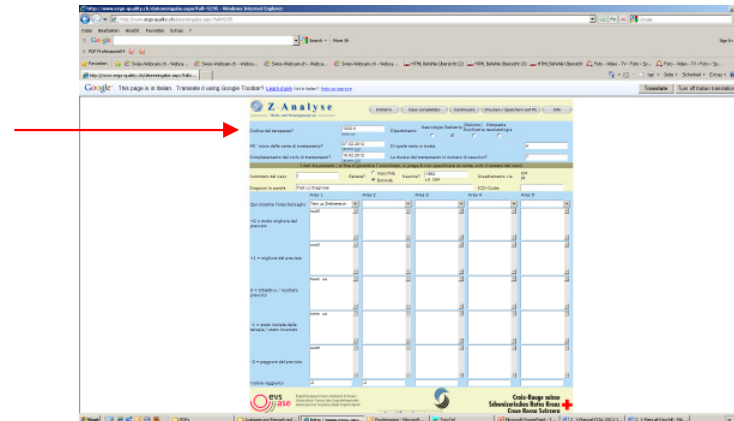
http://www.ergo-quality.ch/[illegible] - Windows Internet Explorer

Datei Bearbeiten Ansicht Favoriten Extras ?

Google

Favoriten

Google This page is in Italian. Translate it using Google Toolbar?

Translate Turn off Italian translation

Z-Analyse

Codice del terapeuta?

All' inizio della serie di trattamento?

Completamento del ciclo di trattamento?

Numero dei casi

Diagnosi la parola

Qui mostra l'area bersaglio

+2 = molto migliore del previsto

+1 = migliore del previsto

0 = Obiettivo / risultato previsto

-1 = meno rispetto alle terapia / meno in corso

-2 = peggiore del previsto

Valore raggiunto

Area 1

Area 2

Area 3

Area 4

Area 5

Croix-Rouge suisse
Schweizerisches Rotes Kreuz
Croce Rossa Svizzera